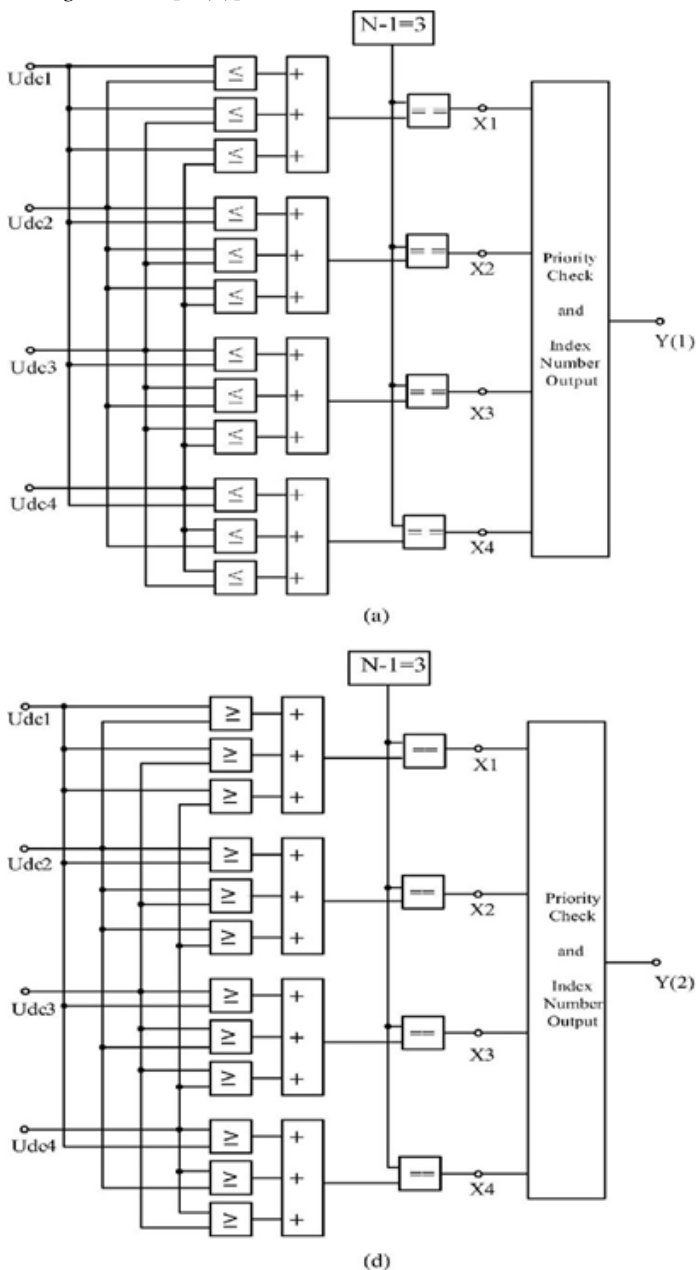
N-1=3

Udc1
Udc2
Udc3
Udc4

≤ ≤ ≤
≤ ≤ ≤
≤ ≤ ≤
≤ ≤ ≤

+ + +
+ + +
+ + +
+ + +

= =
= =
= =
= =

X1
X2
X3
X4

Priority Check and Index Number Output

Y(1)

(a)

N-1=3

Udc1
Udc2
Udc3
Udc4

≥ ≥ ≥
≥ ≥ ≥
≥ ≥ ≥
≥ ≥ ≥

+ + +
+ + +
+ + +
+ + +

==
==
==
==

X1
X2
X3
X4

Priority Check and Index Number Output

Y(2)

(d)